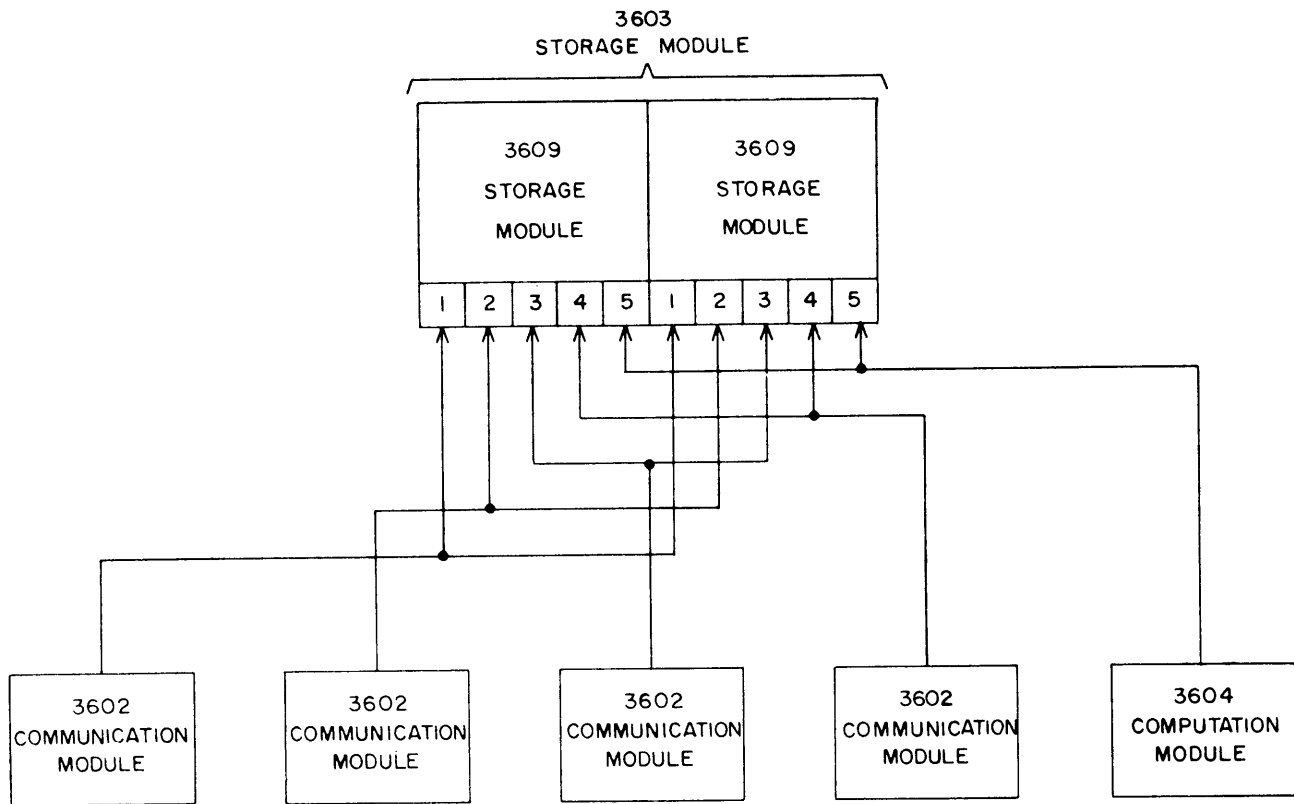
3603
STORAGE MODULE

3609
STORAGE
MODULE

3609
STORAGE
MODULE

1 2 3 4 5 1 2 3 4 5

3602
COMMUNICATION
MODULE

3602
COMMUNICATION
MODULE

3602
COMMUNICATION
MODULE

3602
COMMUNICATION
MODULE

3604
COMPUTATION
MODULE